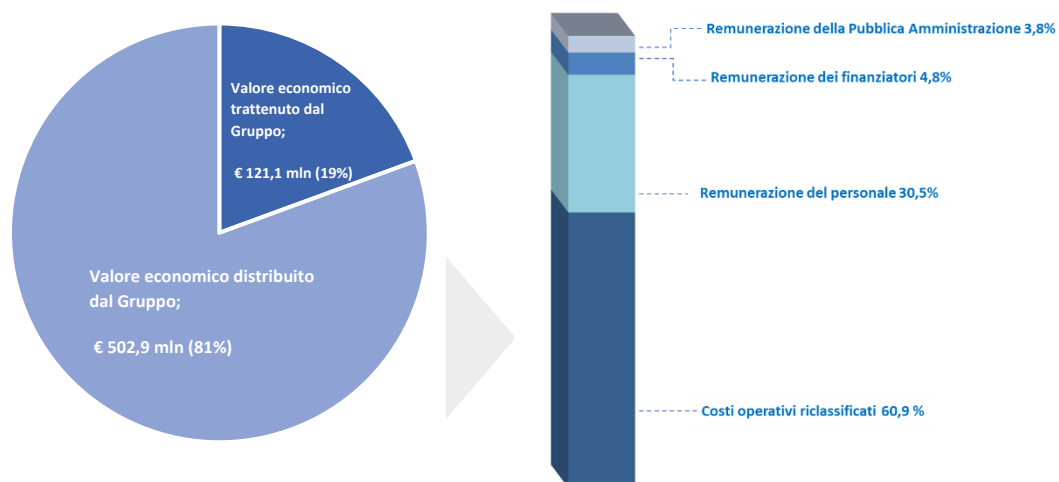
Valore economico trattenuto dal Gruppo;

€ 121,1 mln (19%)

Valore economico distribuito dal Gruppo;

€ 502,9 mln (81%)

Remunerazione della Pubblica Amministrazione 3,8%

Remunerazione dei finanziatori 4,8%

Remunerazione del personale 30,5%

Costi operativi riclassificati 60,9 %